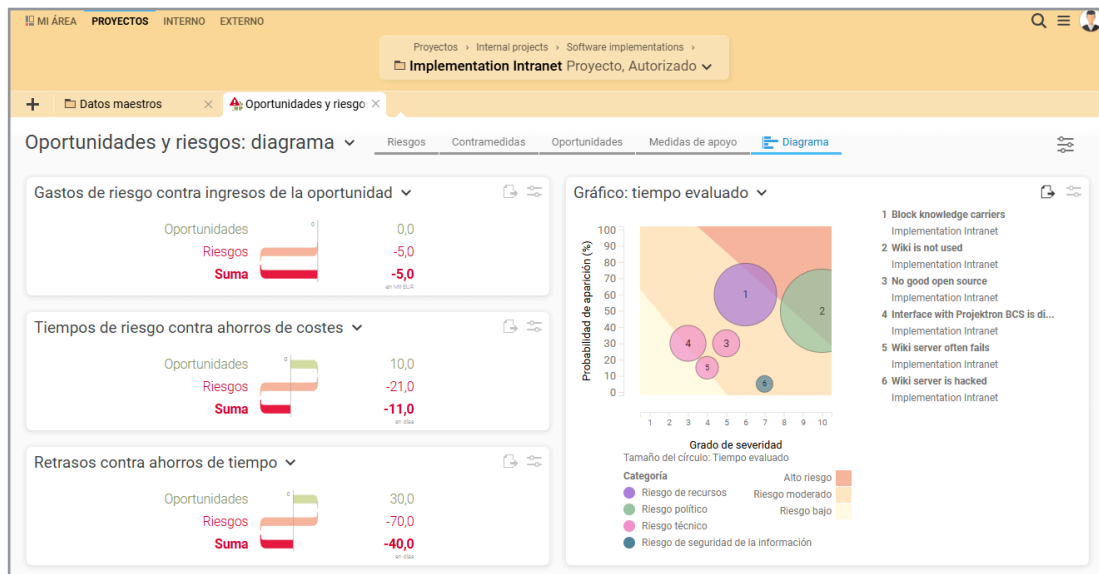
MI ÁREA PROYECTOS INTERNO EXTERNO

Proyectos › Internal projects › Software implementations ›
Implementation Intranet Proyecto, Autorizado

+ Datos maestros × Oportunidades y riesgo ×

Oportunidades y riesgos: diagrama

Riesgos Contramedidas Oportunidades Medidas de apoyo Diagrama

Gastos de riesgo contra ingresos de la oportunidad

| | |
|---|---|
| Oportunidades | 0,0 |
| Riesgos | -5,0 |
| Suma | -5,0 |

en Mil EUR

Tiempos de riesgo contra ahorros de costes

| | |
|---|---|
| Oportunidades | 10,0 |
| Riesgos | -21,0 |
| Suma | -11,0 |

en días

Retrasos contra ahorros de tiempo

| | |
|---|---|
| Oportunidades | 30,0 |
| Riesgos | -70,0 |
| Suma | -40,0 |

en días

Gráfico: tiempo evaluado

Probabilidad de aparición (%)
100 90 80 70 60 50 40 30 20 10 0
1 2 3 4 5 6 7 8 9 10
Grado de severidad
1 2 3 4 5 6
Tamaño del círculo: Tiempo evaluado

Categoría
Riesgo de recursos
Riesgo político
Riesgo técnico
Riesgo de seguridad de la información

Alto riesgo
Riesgo moderado
Riesgo bajo

1 Block knowledge carriers
Implementation Intranet
2 Wiki is not used
Implementation Intranet
3 No good open source
Implementation Intranet
4 Interface with Projektron BCS is di...
Implementation Intranet
5 Wiki server often fails
Implementation Intranet
6 Wiki server is hacked
Implementation Intranet